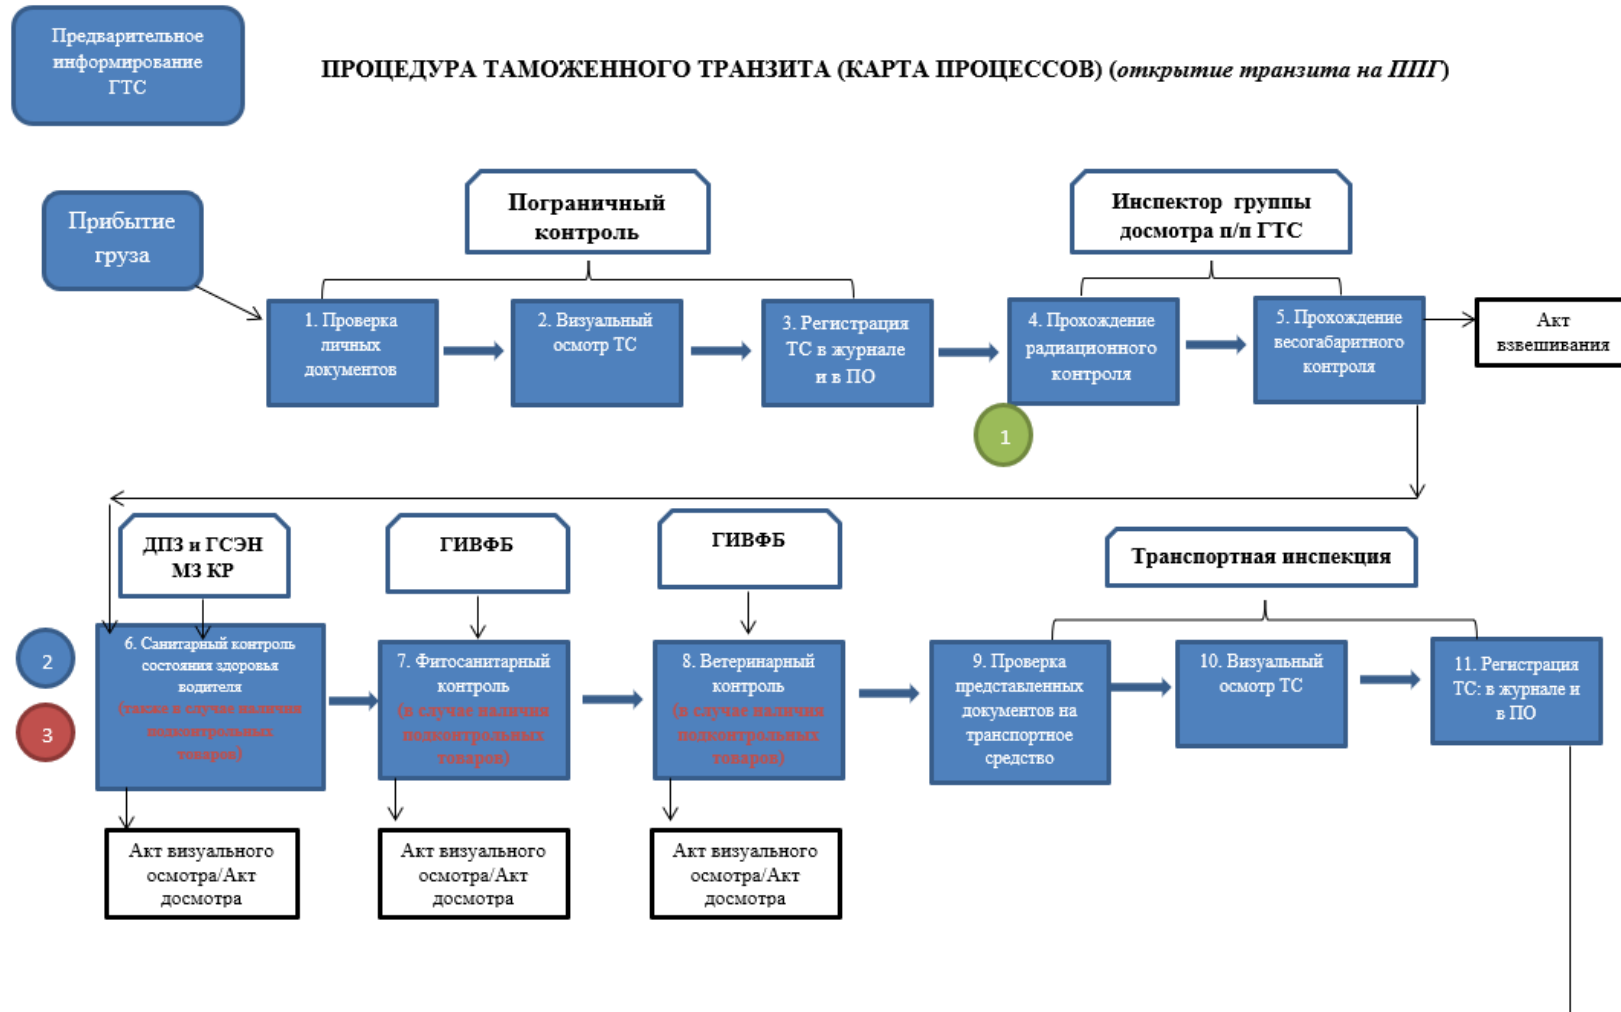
Предварительное информирование ГТС

ПРОЦЕДУРА ТАМОЖЕННОГО ТРАНЗИТА (КАРТА ПРОЦЕССОВ) (*открытие транзита на ППГ*)

Прибытие груза

Пограничный контроль

Инспектор группы досмотра п/п ГТС

1. Проверка личных документов

2. Визуальный осмотр ТС

3. Регистрация ТС в журнале и в ПО

4. Прохождение радиационного контроля

5. Прохождение весогабаритного контроля

Акт взвешивания

1

ДПЗ и ГСЭН МЗ КР

ГИВФБ

ГИВФБ

Транспортная инспекция

2

3

6. Санитарный контроль состояния здоровья водителя (также в случае наличия подконтрольных товаров)

7. Фитосанитарный контроль (в случае наличия подконтрольных товаров)

8. Ветеринарный контроль (в случае наличия подконтрольных товаров)

9. Проверка представленных документов на транспортное средство

10. Визуальный осмотр ТС

11. Регистрация ТС: в журнале и в ПО

Акт визуального осмотра/Акт досмотра

Акт визуального осмотра/Акт досмотра

Акт визуального осмотра/Акт досмотра